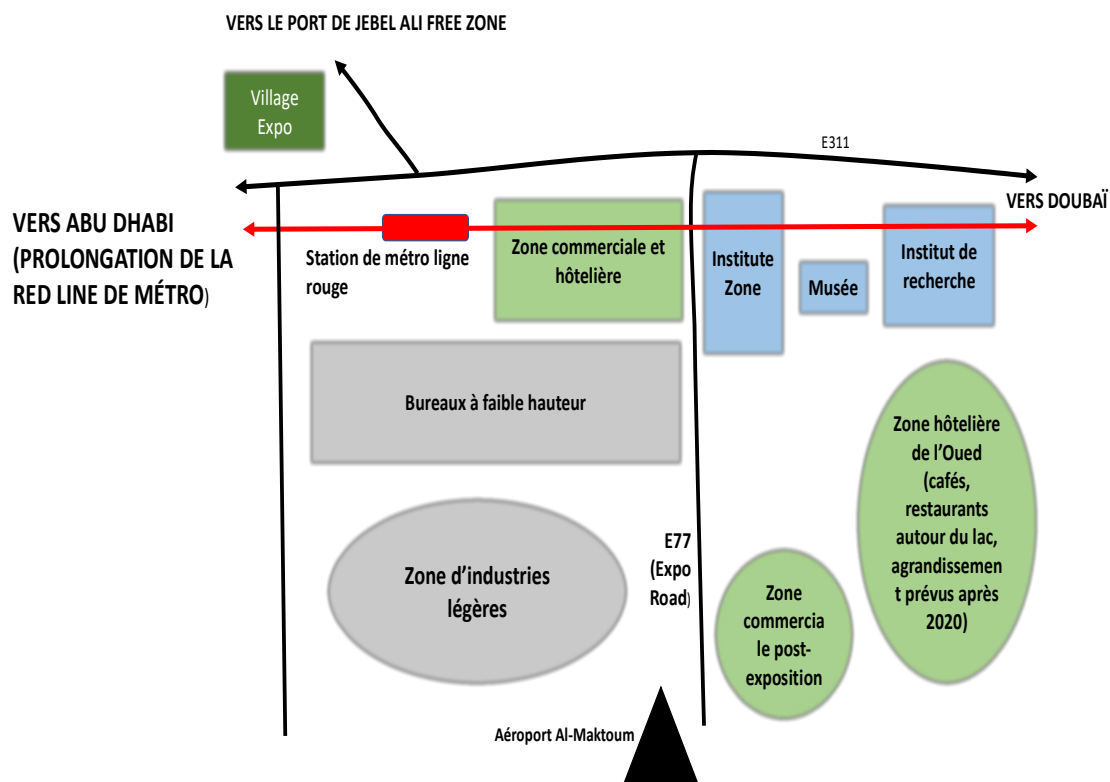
VERS LE PORT DE JEBEL ALI FREE ZONE

Village Expo

E311

VERS DOUBAÏ

VERS ABU DHABI (PROLONGATION DE LA RED LINE DE MÉTRO)

Station de métro ligne rouge

Zone commerciale et hôtelière

Institute Zone

Musée

Institut de recherche

Bureaux à faible hauteur

Zone hôtelière de l'Oued (cafés, restaurants autour du lac, agrandissement prévus après 2020)

E77 (Expo Road)

Zone d'industries légères

Zone commerciale post-exposition

Aéroport Al-Maktoum